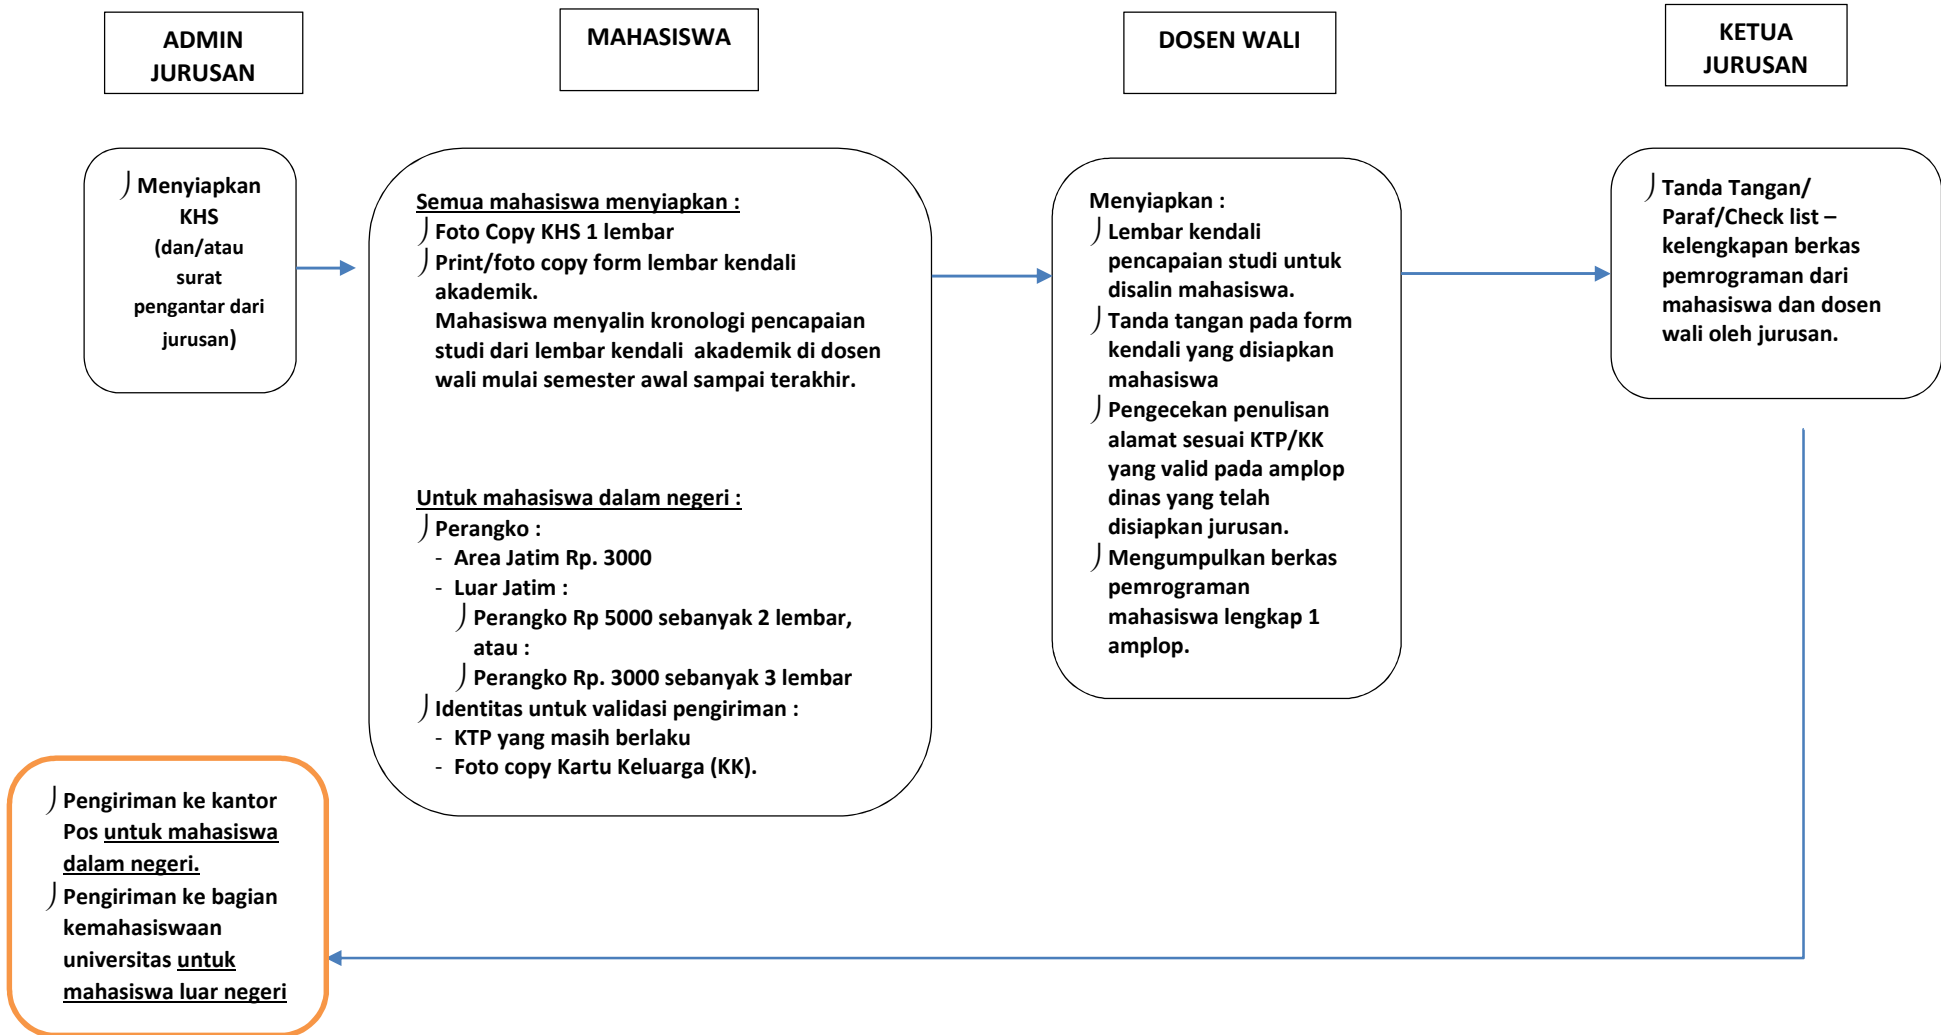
ADMIN JURUSAN

MAHASISWA

DOSEN WALI

KETUA JURUSAN

) Menyiapkan KHS (dan/atau surat pengantar dari jurusan)

Semua mahasiswa menyiapkan :
) Foto Copy KHS 1 lembar
) Print/foto copy form lembar kendali akademik.
Mahasiswa menyalin kronologi pencapaian studi dari lembar kendali akademik di dosen wali mulai semester awal sampai terakhir.

Untuk mahasiswa dalam negeri :
) Perangko :
- Area Jatim Rp. 3000
- Luar Jatim :
) Perangko Rp 5000 sebanyak 2 lembar, atau :
) Perangko Rp. 3000 sebanyak 3 lembar
) Identitas untuk validasi pengiriman :
- KTP yang masih berlaku
- Foto copy Kartu Keluarga (KK).

Menyiapkan :
) Lembar kendali pencapaian studi untuk disalin mahasiswa.
) Tanda tangan pada form kendali yang disiapkan mahasiswa
) Pengecekan penulisan alamat sesuai KTP/KK yang valid pada amplop dinas yang telah disiapkan jurusan.
) Mengumpulkan berkas pemrograman mahasiswa lengkap 1 amplop.

) Tanda Tangan/ Paraf/Check list – kelengkapan berkas pemrograman dari mahasiswa dan dosen wali oleh jurusan.

) Pengiriman ke kantor Pos untuk mahasiswa dalam negeri.
) Pengiriman ke bagian kemahasiswaan universitas untuk mahasiswa luar negeri